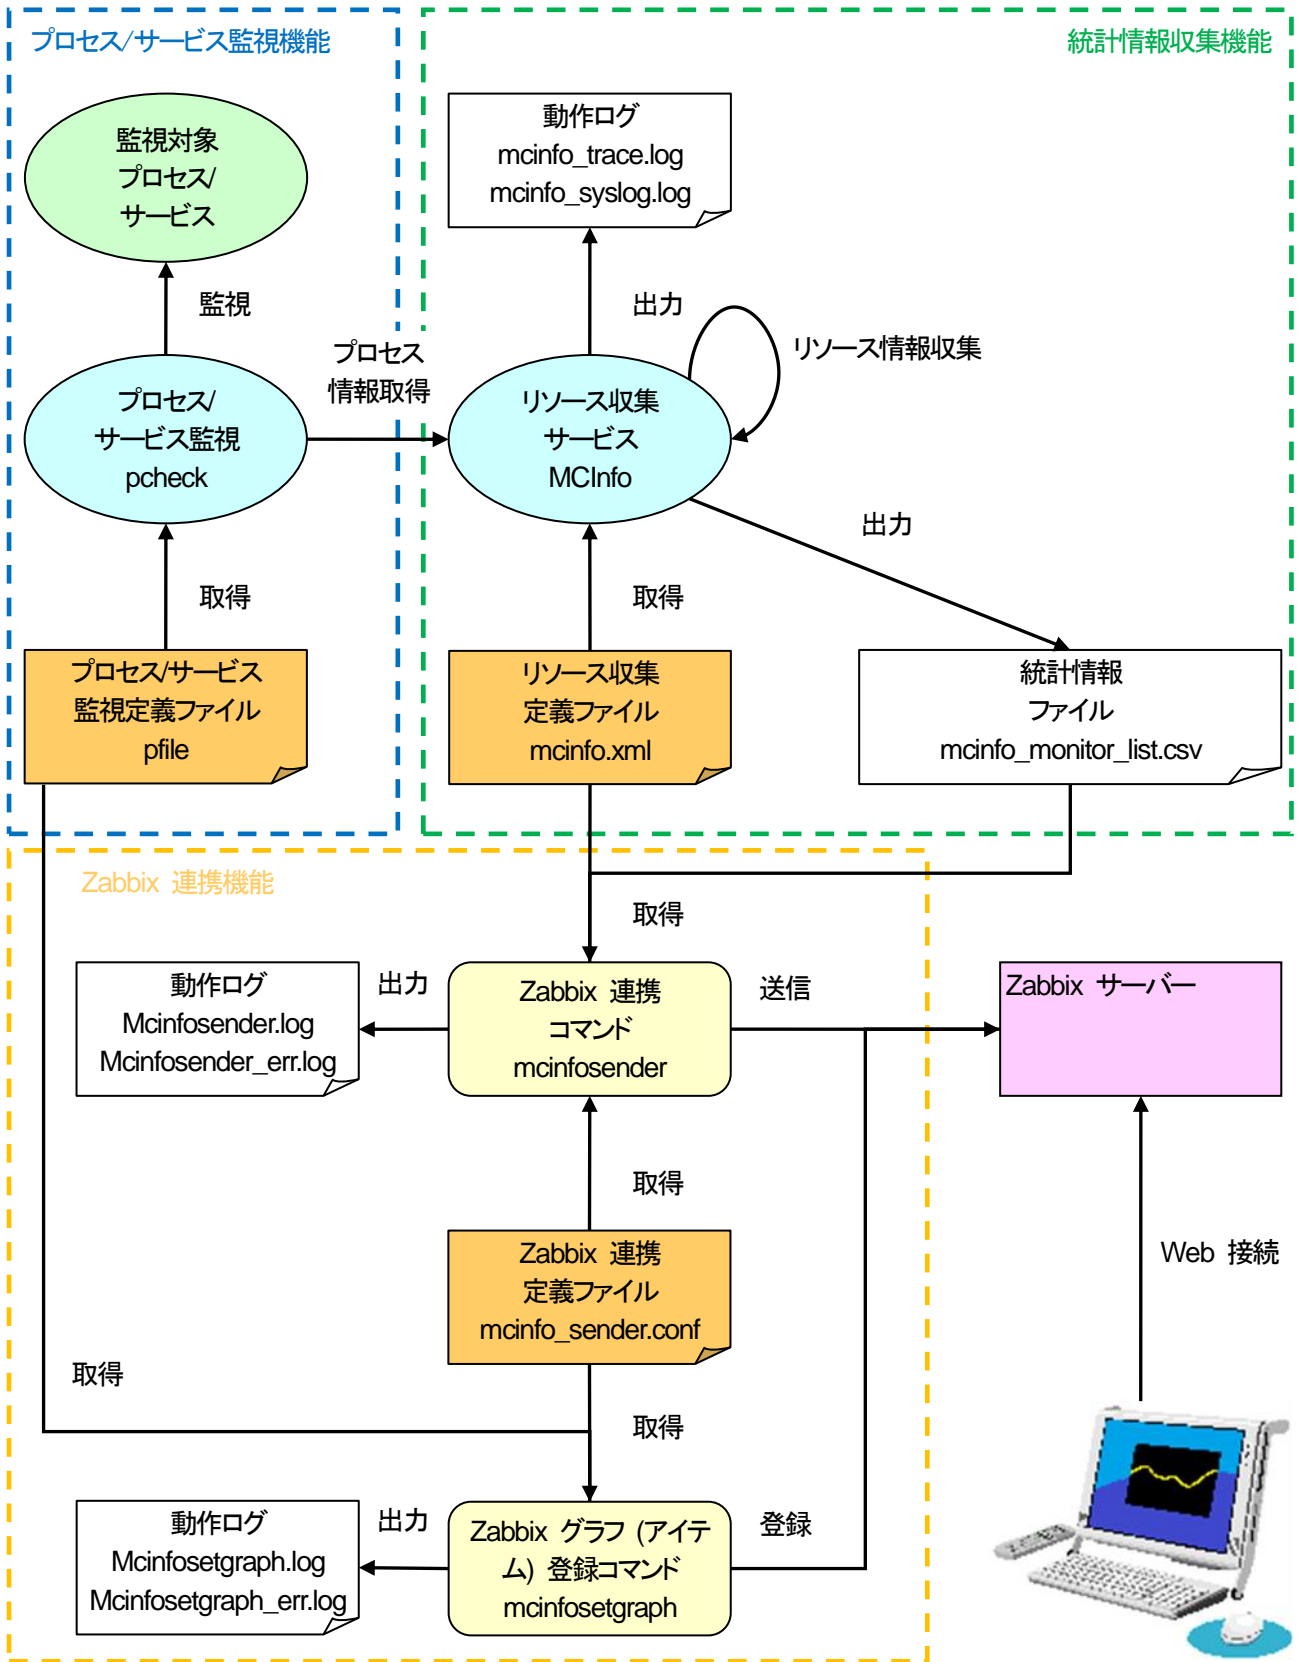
プロセス/サービス監視機能

統計情報収集機能

動作ログ
mcinfo_trace.log
mcinfo_syslog.log

監視対象
プロセス/
サービス

監視

出力

リソース情報収集

プロセス
情報取得

プロセス/
サービス監視
pcheck

リソース収集
サービス
MCInfo

出力

取得

取得

プロセス/サービス
監視定義ファイル
pfile

リソース収集
定義ファイル
mcinfo.xml

統計情報
ファイル
mcinfo_monitor_list.csv

Zabbix 連携機能

取得

動作ログ
Mcinfosender.log
Mcinfosender_err.log

出力

Zabbix 連携
コマンド
mcinfosender

送信

Zabbix サーバー

取得

Zabbix 連携
定義ファイル
mcinfo_sender.conf

Web 接続

取得

取得

動作ログ
Mcinfosetgraph.log
Mcinfosetgraph_err.log

出力

Zabbix グラフ (アイテム) 登録コマンド
mcinfosetgraph

登録